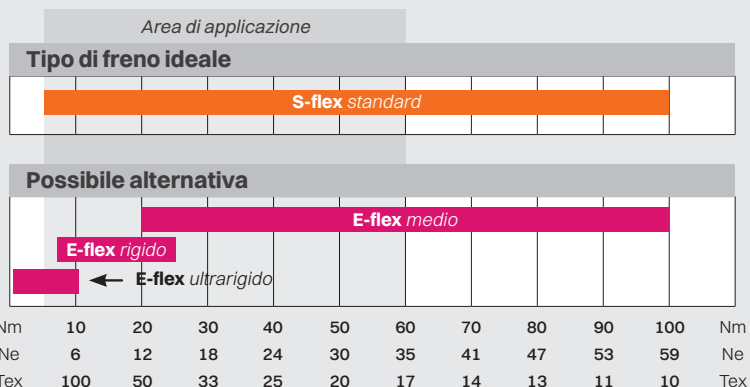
Area di applicazione

Tipo di freno ideale

S-flex standard

Possibile alternativa

E-flex medio

E-flex rigido

E-flex ultrarigido

| Nm | 10 | 20 | 30 | 40 | 50 | 60 | 70 | 80 | 90 | 100 | Nm |
|---|---|---|---|---|---|---|---|---|---|---|---|
| Ne | 6 | 12 | 18 | 24 | 30 | 35 | 41 | 47 | 53 | 59 | Ne |
| Tex | 100 | 50 | 33 | 25 | 20 | 17 | 14 | 13 | 11 | 10 | Tex |